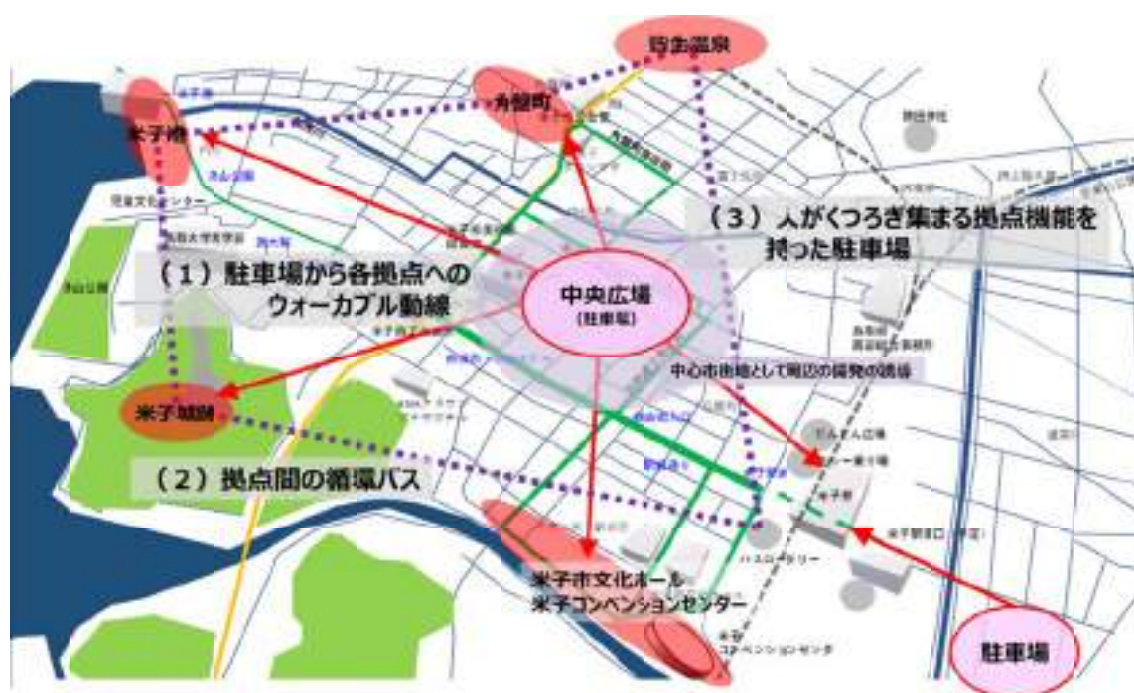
皆生温泉

加茂町

米子港

（３）人がくつろぎ集まる拠点機能を持った駐車場

（１）駐車場から各拠点へのウォーカブル動線

中央広場
（駐車場）

中心市街地として周辺の開発の誘導

米子城跡

（２）拠点間の循環バス

米子市文化ホール
米子コンベンションセンター

駐車場